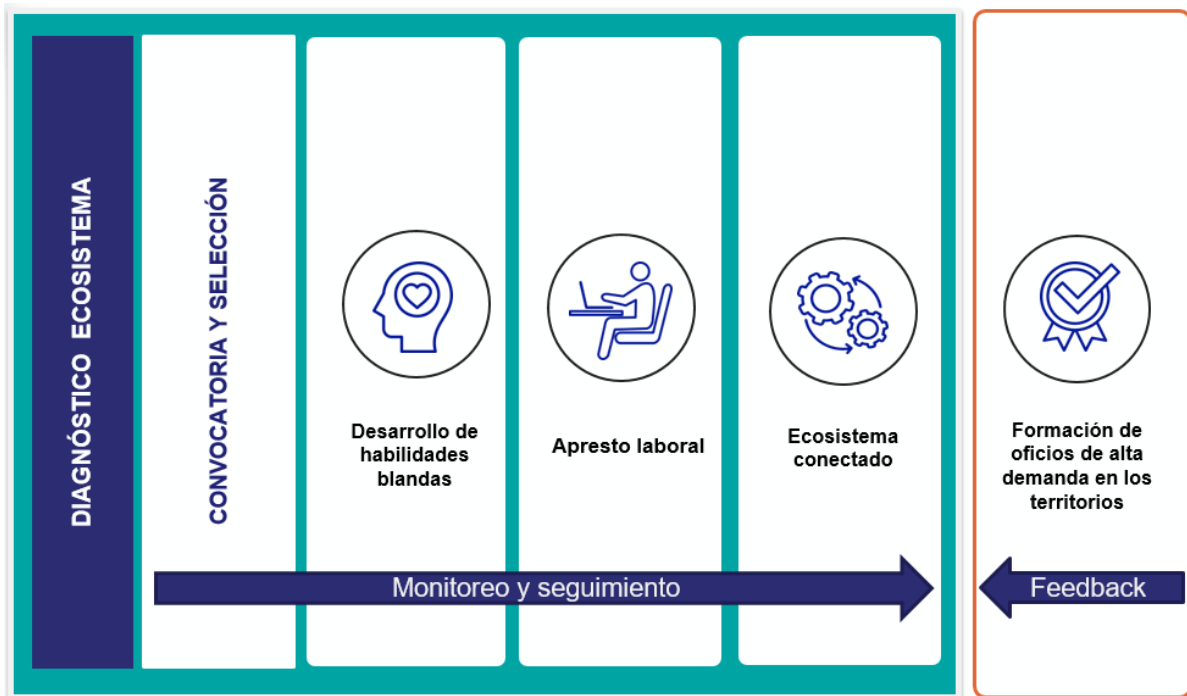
DIAGNÓSTICO ECOSISTEMA

CONVOCATORIA Y SELECCIÓN

Desarrollo de habilidades blandas

Apresto laboral

Ecosistema conectado

Formación de oficios de alta demanda en los territorios

Monitoreo y seguimiento

Feedback